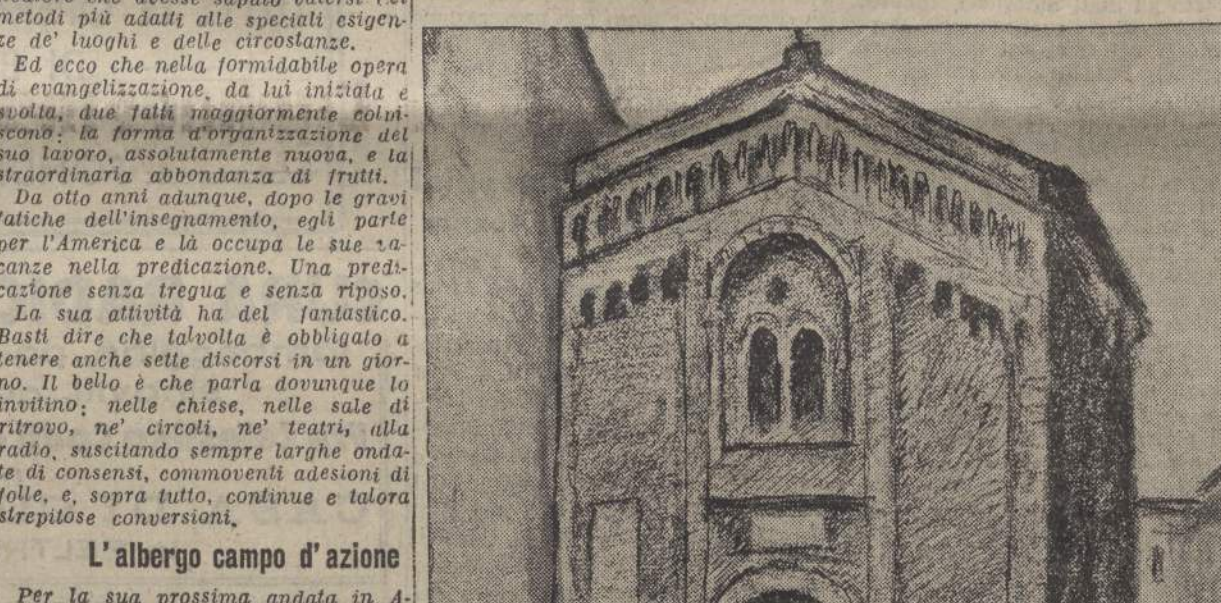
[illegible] metodi più adatti alle speciali esigenze de' luoghi e delle circostanze.

Ed ecco che nella formidabile opera di evangelizzazione, da lui iniziata e svolta, due fatti maggiormente colpiscono: la forma d'organizzazione del suo lavoro, assolutamente nuova, e la straordinaria abbondanza di frutti.

Da otto anni adunque, dopo le gravi fatiche dell'insegnamento, egli parte per l'America e là occupa le sue vacanze nella predicazione. Una predicazione senza tregua e senza riposo.

La sua attività ha del fantastico. Basti dire che talvolta è obbligato a tenere anche sette discorsi in un giorno. Il bello è che parla dovunque lo invitino: nelle chiese, nelle sale di ritrovo, ne' circoli, ne' teatri, alla radio, suscitando sempre larghe ondate di consensi, commoventi adesioni di folle, e, sopra tutto, continue e talora strepitose conversioni.

L'albergo campo d'azione

Per la sua prossima andata in A-